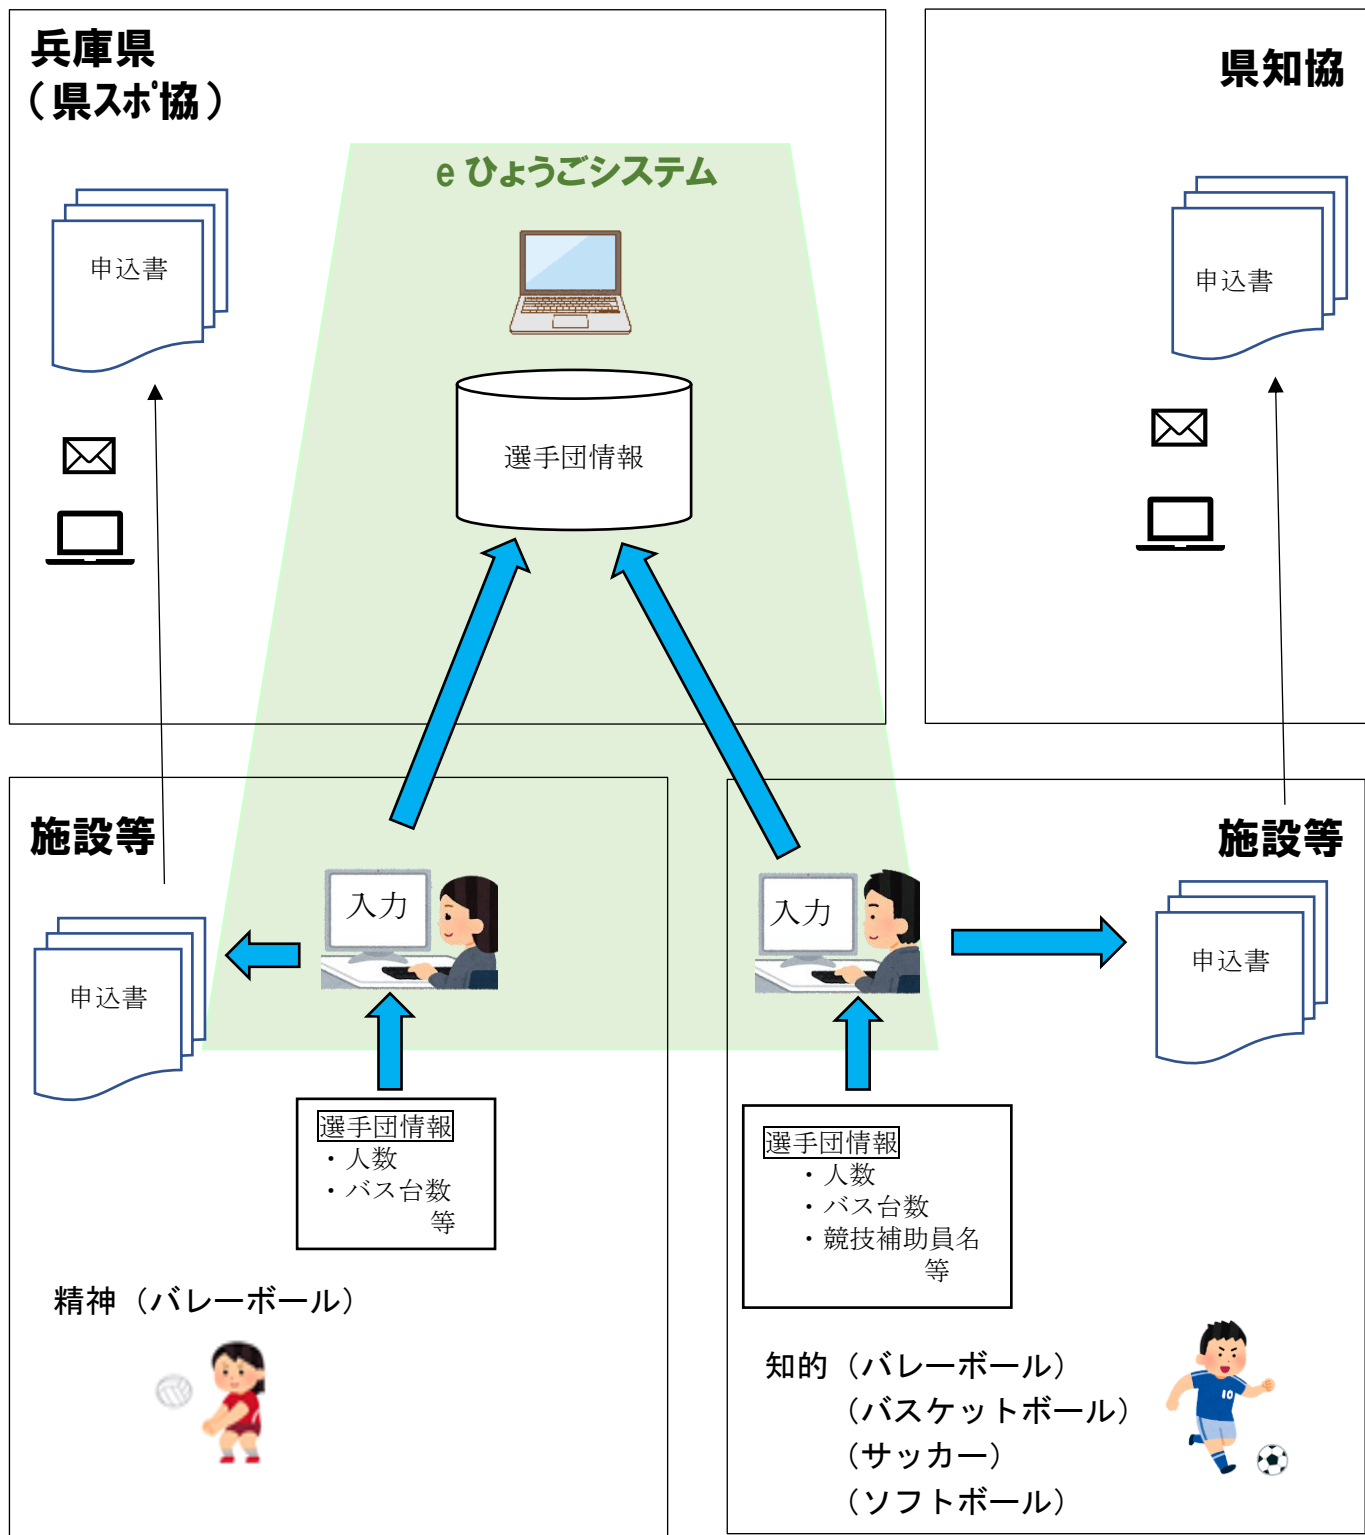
兵庫県
（県スポ協）

申込書

eひょうごシステム

選手団情報

県知協

申込書

施設等

申込書

入力

選手団情報
・人数
・バス台数
等

精神（バレーボール）

入力

施設等

申込書

選手団情報
・人数
・バス台数
・競技補助員名
等

知的（バレーボール）
（バスケットボール）
（サッカー）
（ソフトボール）